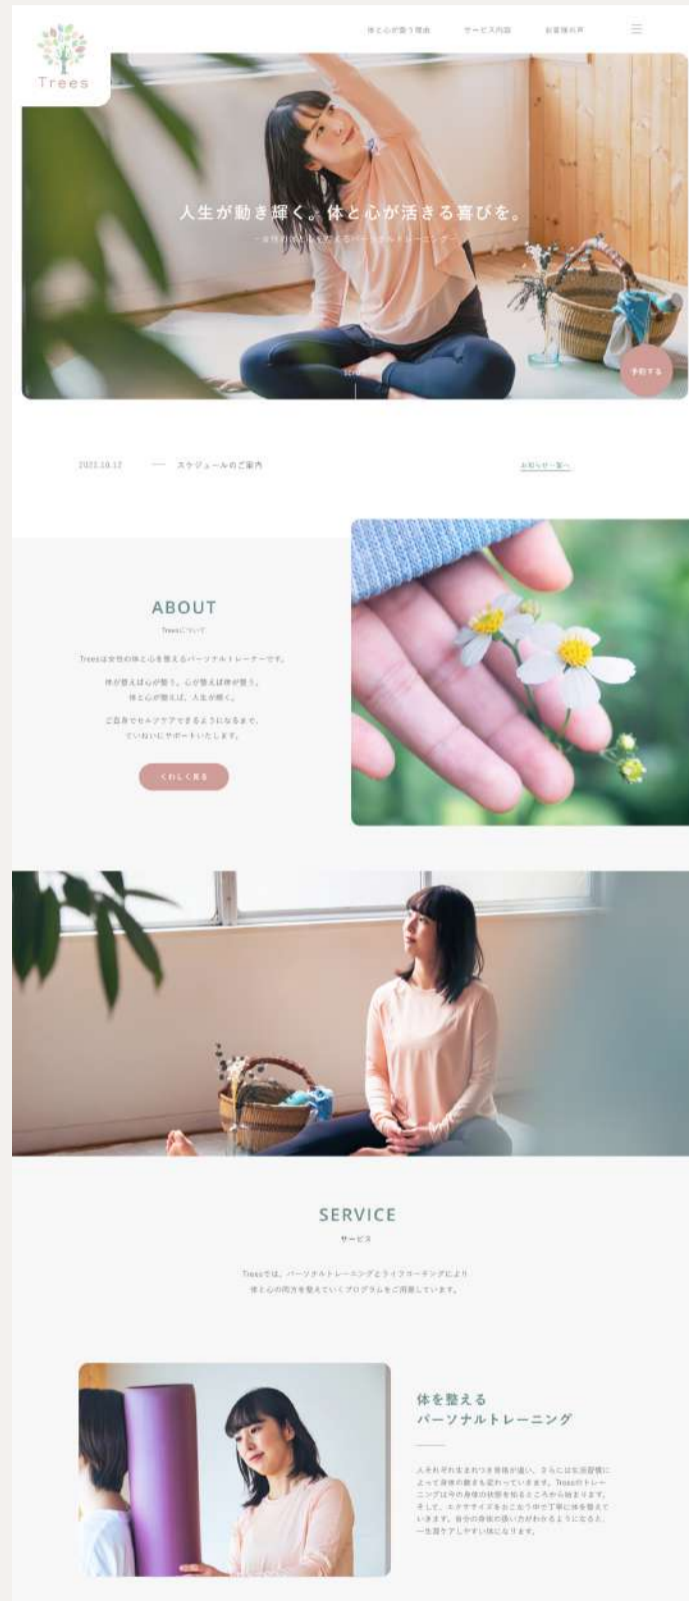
Trees

体と心が整う理由　サービス内容　お客様の声

人生が動き輝く。体と心が活きる喜びを。

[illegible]

予約する

2022.10.12　—　スケジュールのご案内　お知らせ一覧へ

ABOUT

Treesについて

Treesは女性の体と心を整えるパーソナルトレーナーです。

体が整えば心が整う。心が整えば体が整う。体と心が整えば、人生が輝く。

ご自身でセルフケアできるようになるまで、ていねいにサポートいたします。

くわしく見る

SERVICE

サービス

Treesでは、パーソナルトレーニングとライフコーチングにより体と心の両方を整えていくプログラムをご用意しています。

体を整える
パーソナルトレーニング

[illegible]